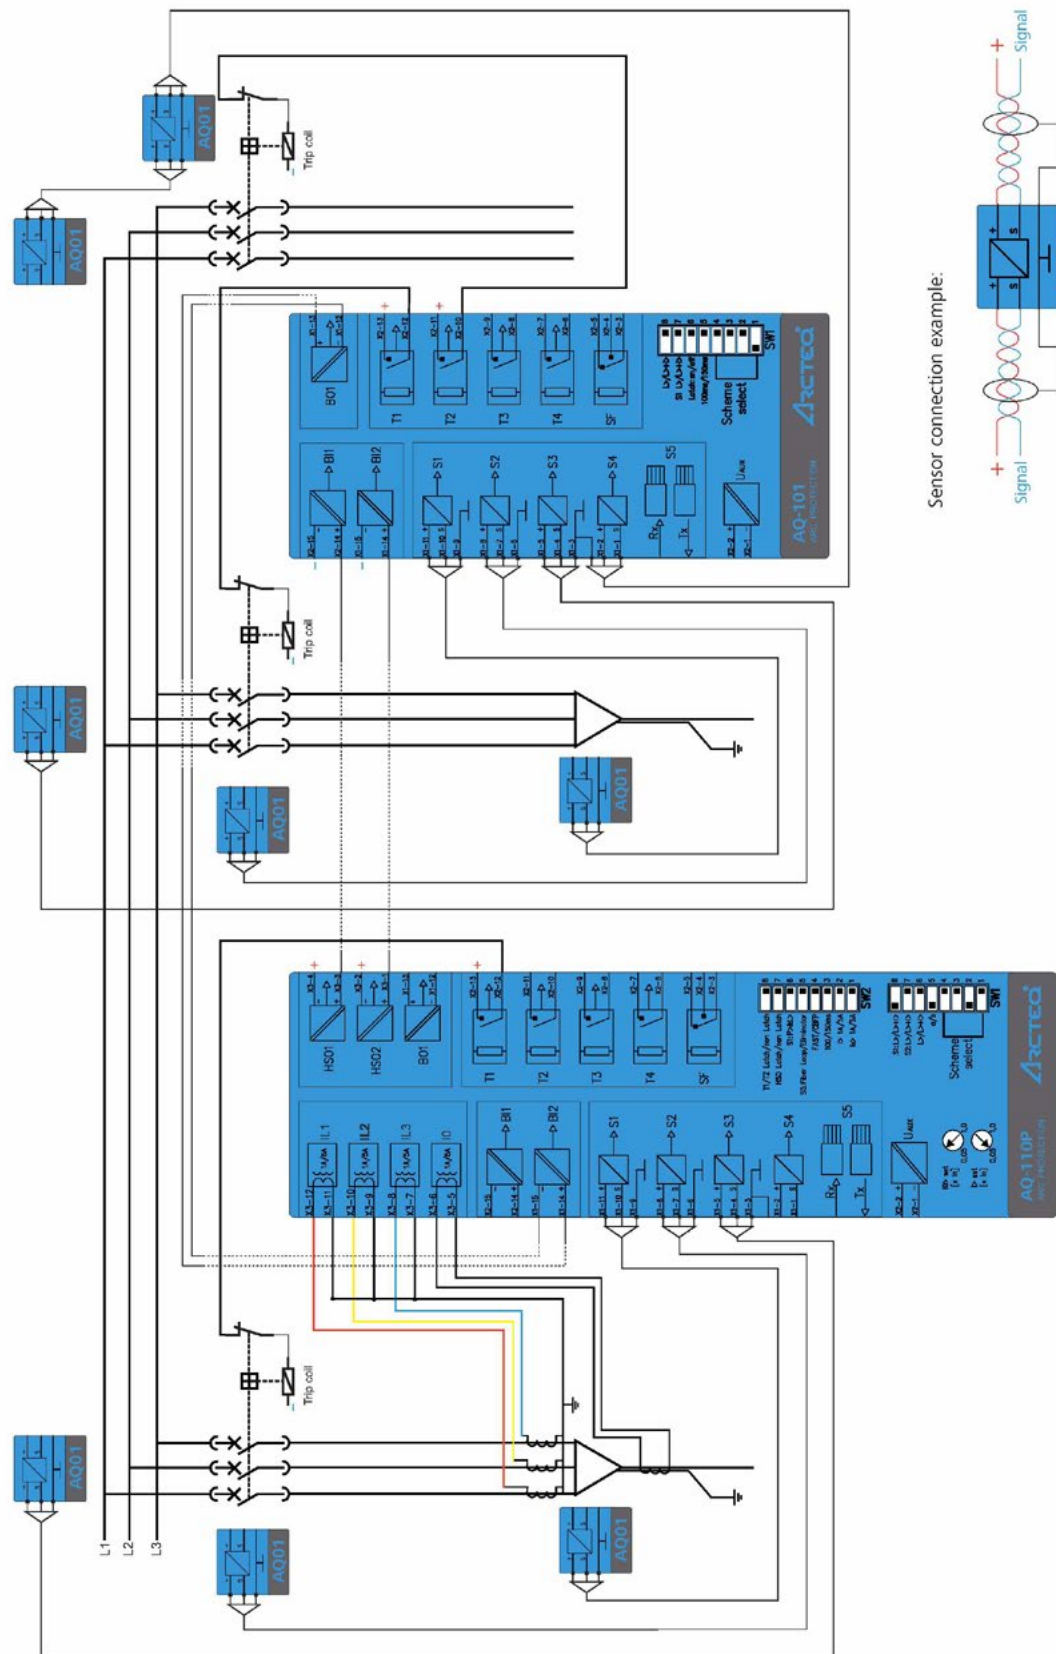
AQ01

Trip coil

AQ01

BO1

T1

T2

T3

T4

SF

BI1

BI2

S1

S2

S3

S4

S5

Rx

Tx

$U_{AUX}$

Scheme select

SW1

AQ-101
ARC PROTECTION

ARCTEQ

Trip coil

AQ01

AQ01

AQ01

HSO1

HSO2

BO1

T1

T2

T3

T4

SF

SW2

SW1

Scheme select

IL1

IL2

IL3

I0

BI1

BI2

S1

S2

S3

S4

S5

Rx

Tx

$U_{AUX}$

AQ-110P
ARC PROTECTION

ARCTEQ

Trip coil

AQ01

AQ01

AQ01

AQ01

L1

L2

L3

Sensor connection example:

Signal

Signal